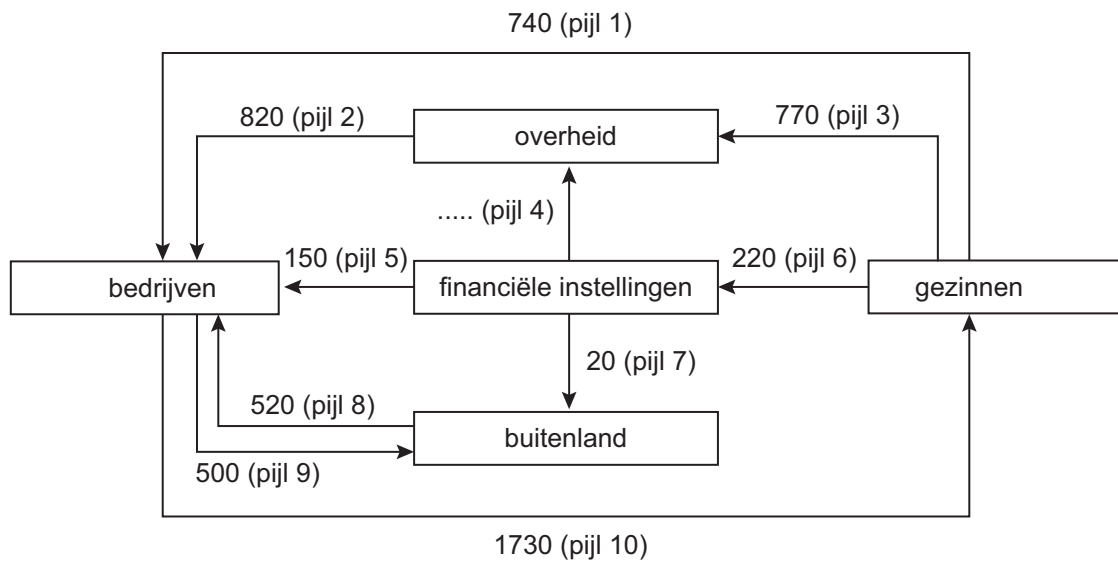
740 (pijl 1)

820 (pijl 2)

overheid

770 (pijl 3)

..... (pijl 4)

150 (pijl 5)

220 (pijl 6)

bedrijven

financiële instellingen

gezinnen

20 (pijl 7)

520 (pijl 8)

buitenland

500 (pijl 9)

1730 (pijl 10)